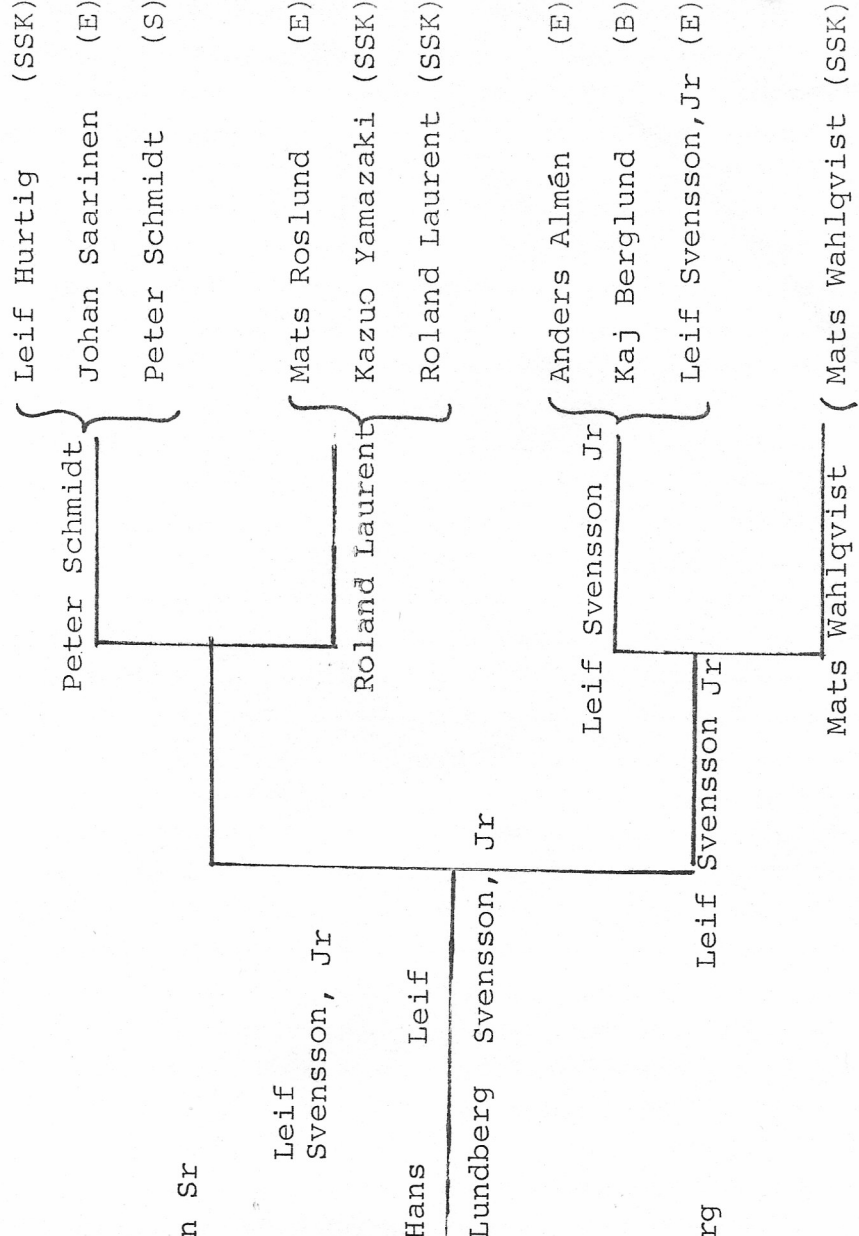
Leif Hurtig (SSK)
Johan Saarinen (E)
Peter Schmidt (S)
Peter Schmidt
Mats Roslund (E)
Kazuo Yamazaki (SSK)
Roland Laurent (SSK)
Roland Laurent
Anders Almén (E)
Kaj Berglund (B)
Leif Svensson, Jr (E)
Leif Svensson Jr
Mats Wahlqvist (SSK)
Mats Wahlqvist
Leif Svensson Jr
Leif Svensson, Jr
n Sr
Leif Svensson, Jr
Hans Lundberg
Leif Svensson, Jr
rg